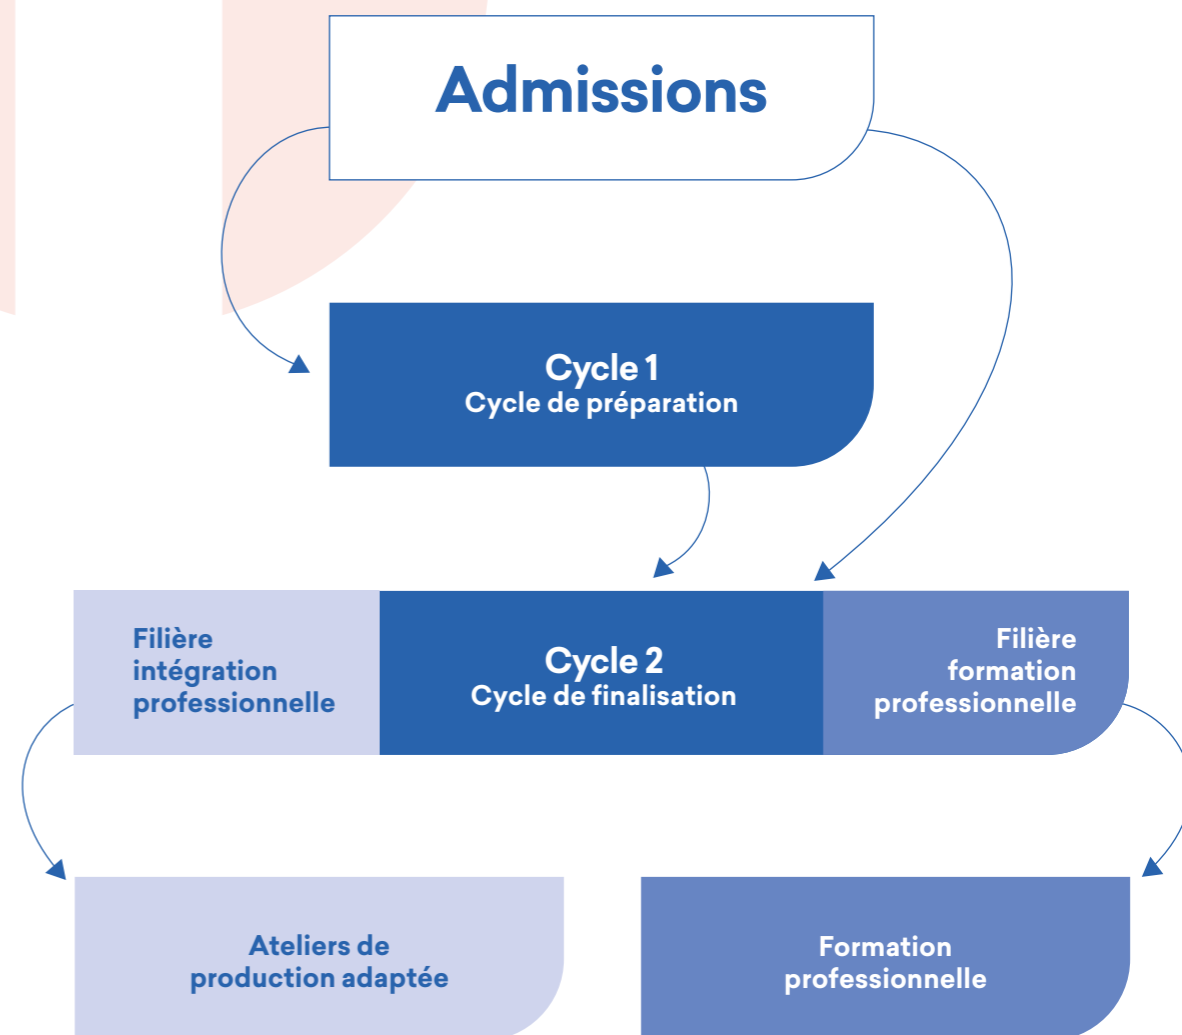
Admissions

Cycle 1
Cycle de préparation

Filière intégration professionnelle

Cycle 2
Cycle de finalisation

Filière formation professionnelle

Ateliers de production adaptée

Formation professionnelle